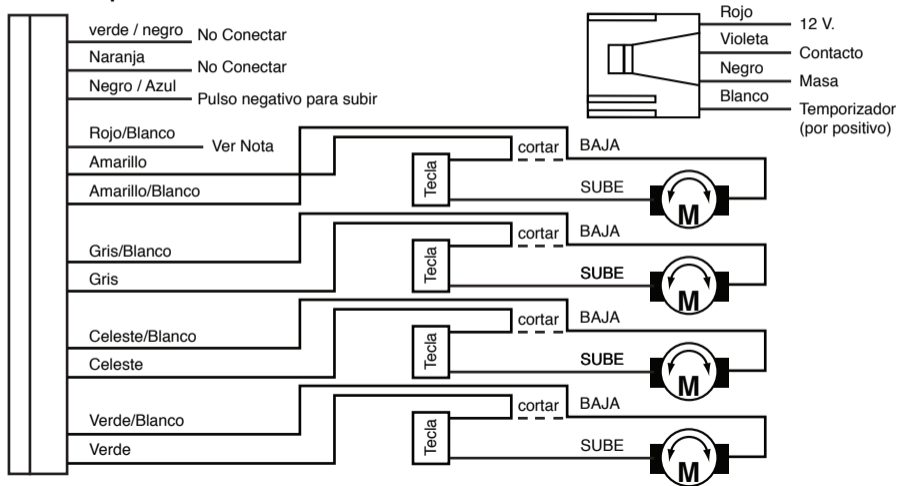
verde / negro No Conectar
Naranja No Conectar
Negro / Azul Pulso negativo para subir
Rojo/Blanco Ver Nota
Amarillo
Amarillo/Blanco

Rojo 12 V.
Violeta Contacto
Negro Masa
Blanco Temporizador (por positivo)

cortar BAJA
Tecla
SUBE
M

Gris/Blanco
Gris
cortar BAJA
Tecla
SUBE
M

Celeste/Blanco
Celeste
cortar BAJA
Tecla
SUBE
M

Verde/Blanco
Verde
cortar BAJA
Tecla
SUBE
M